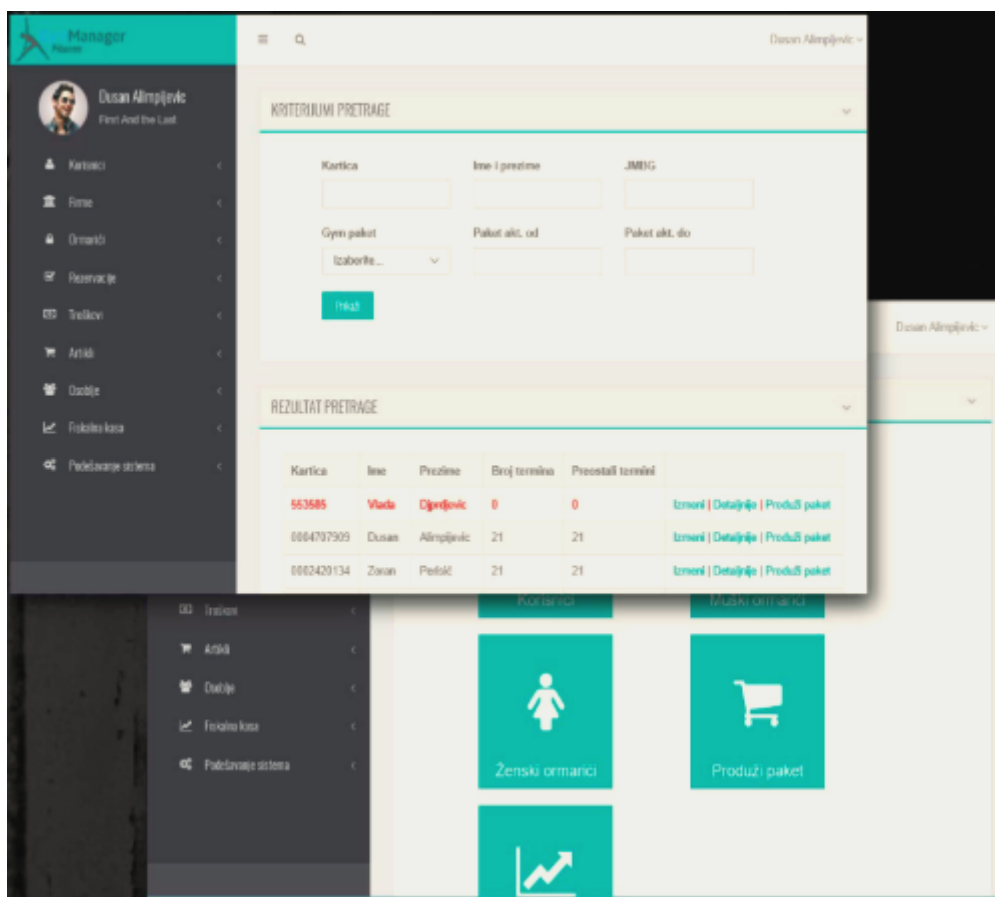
Manager
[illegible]

Dusan Alimpijevic
First And the Last

Korisnici
Firme
Ormarići
Rezervacije
Troškovi
Artikli
Dobit
Fiskalna kasa
Podešavanje sistema

Dusan Alimpijevic

KRITERIJUMI PRETRAGE

Kartica
Ime i prezime
JMBG
Gym paket
Izaberite...
Paket akt. od
Paket akt. do
Prikaži

REZULTAT PRETRAGE

| Kartica | Ime | Prezime | Broj termina | Preostali termini | |
|---|---|---|---|---|---|
| 553585 | Vlada | Djordjevic | 0 | 0 | Izmeni \| Detaljnije \| Produži paket |
| 0004707509 | Dusan | Alimpijevic | 21 | 21 | Izmeni \| Detaljnije \| Produži paket |
| 0002420134 | Zoran | Perišić | 21 | 21 | Izmeni \| Detaljnije \| Produži paket |

Dusan Alimpijevic

Korisnici
Muški ormarići

Troškovi
Artikli
Dobit
Fiskalna kasa
Podešavanje sistema

Ženski ormarići
Produži paket